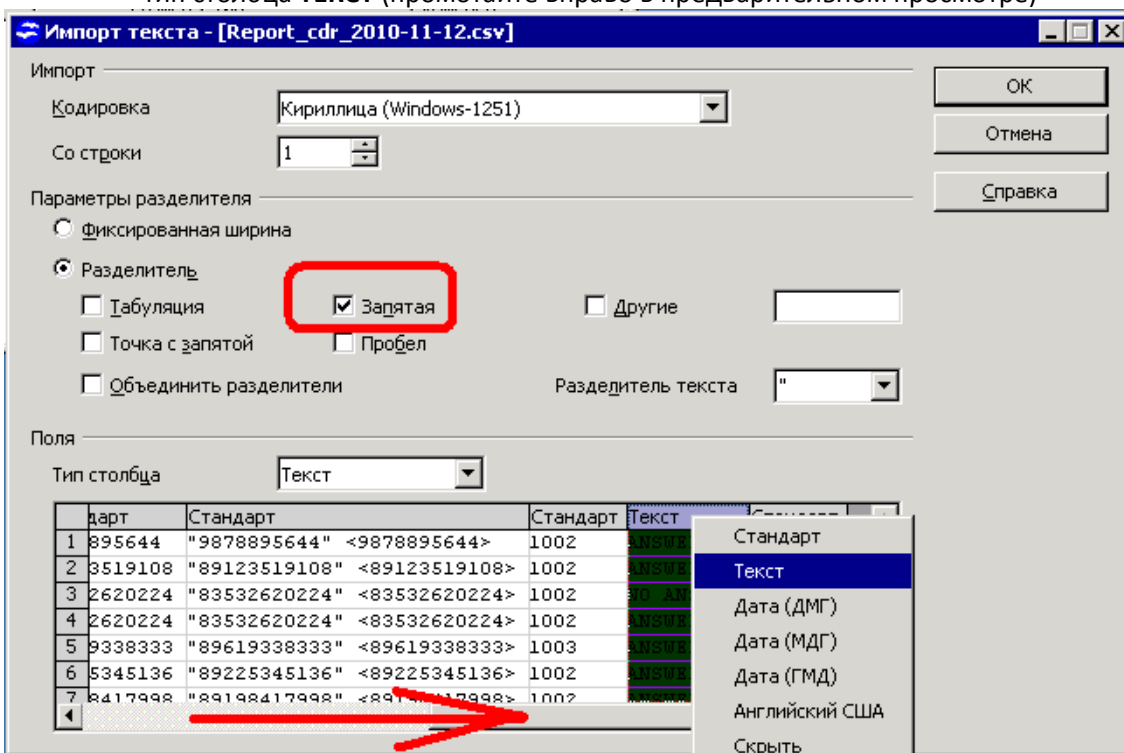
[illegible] столбца Текст (промотайте вправо в предварительном просмотре)

Импорт текста - [Report_cdr_2010-11-12.csv]

Импорт
Кодировка Кириллица (Windows-1251)
Со строки 1

Параметры разделителя
Фиксированная ширина
Разделитель
Табуляция
Запятая
Другие
Точка с запятой
Пробел
Объединить разделители
Разделитель текста "

Поля
Тип столбца Текст

OK
Отмена
Справка

| | дарт | Стандарт | Стандарт | Текст | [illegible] |
|---|---|---|---|---|---|
| 1 | 895644 | "9878895644" <9878895644> | 1002 | ANSWE | |
| 2 | 3519108 | "89123519108" <89123519108> | 1002 | ANSWE | |
| 3 | 2620224 | "83532620224" <83532620224> | 1002 | NO_AN | |
| 4 | 2620224 | "83532620224" <83532620224> | 1002 | ANSWE | |
| 5 | 9338333 | "89619338333" <89619338333> | 1003 | ANSWE | |
| 6 | 5345136 | "89225345136" <89225345136> | 1002 | ANSWE | |
| 7 | 8417998 | "89198417998" <89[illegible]7998> | 1002 | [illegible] | |

Стандарт
Текст
Дата (ДМГ)
Дата (МДГ)
Дата (ГМД)
Английский США
Скрыть